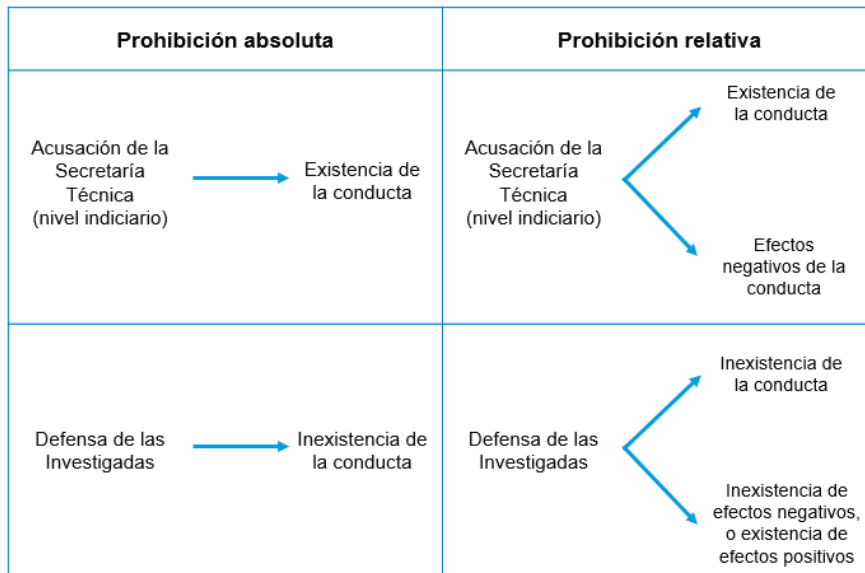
| Prohibición absoluta | Prohibición relativa |
|---|---|
| Acusación de la Secretaría Técnica (nivel indiciario) → Existencia de la conducta | Acusación de la Secretaría Técnica (nivel indiciario) → Existencia de la conducta; → Efectos negativos de la conducta |
| Defensa de las Investigadas → Inexistencia de la conducta | Defensa de las Investigadas → Inexistencia de la conducta; → Inexistencia de efectos negativos, o existencia de efectos positivos |